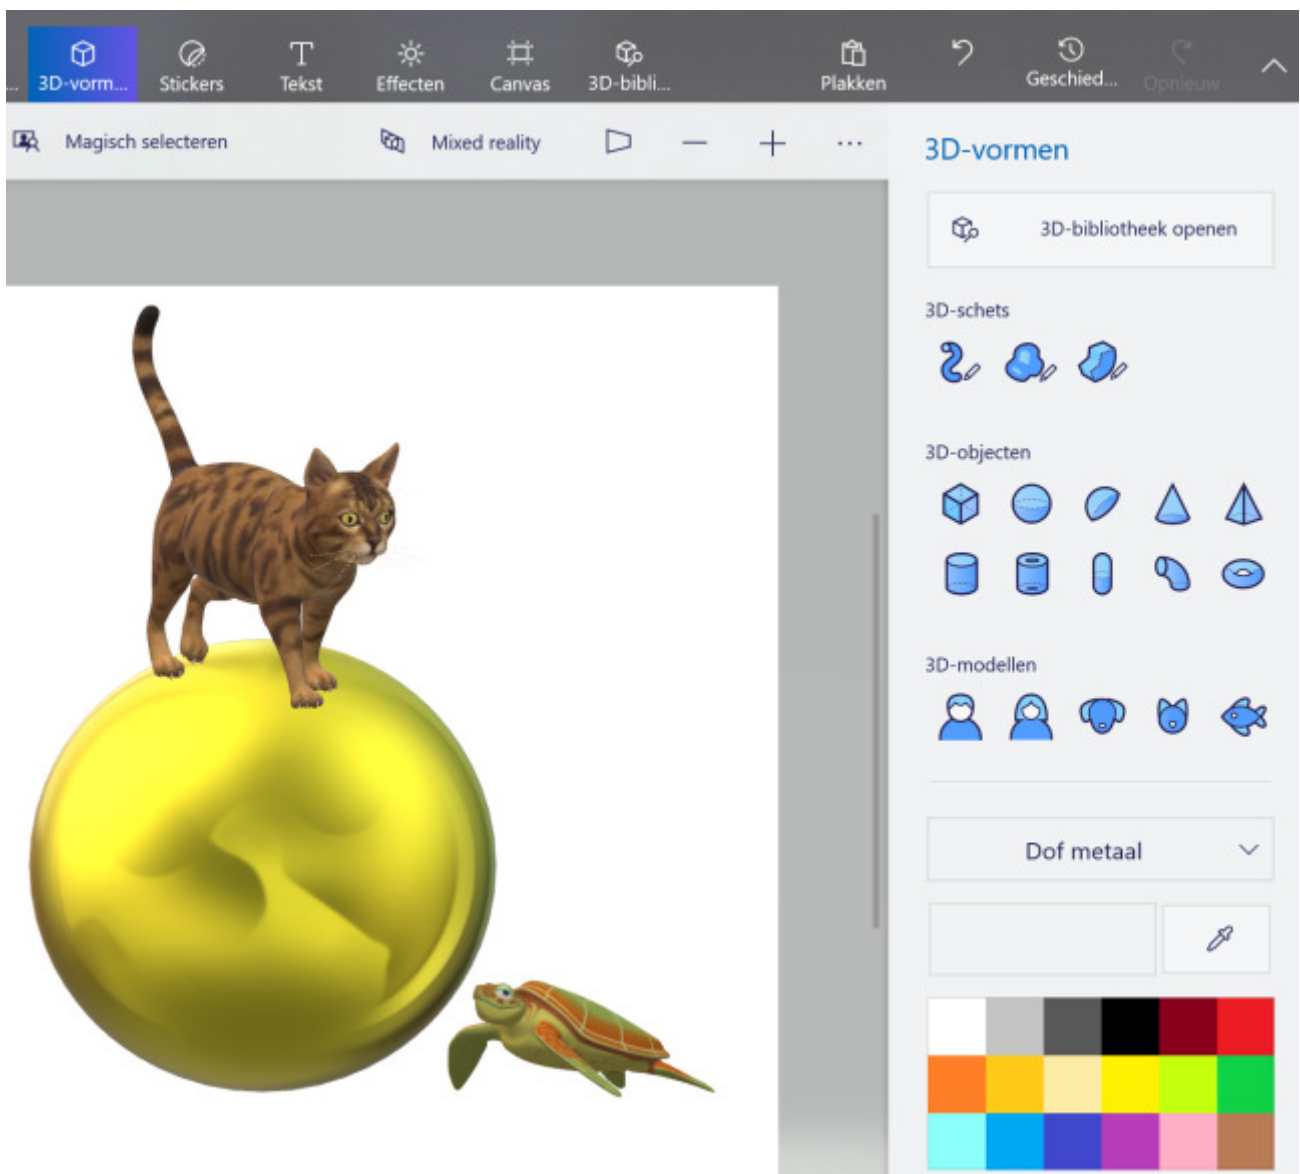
3D-vorm...
Stickers
Tekst
Effecten
Canvas
3D-bibli...
Plakken
Geschied...
Opnieuw

Magisch selecteren
Mixed reality
...

3D-vormen

3D-bibliotheek openen

3D-schets

3D-objecten

3D-modellen

Dof metaal